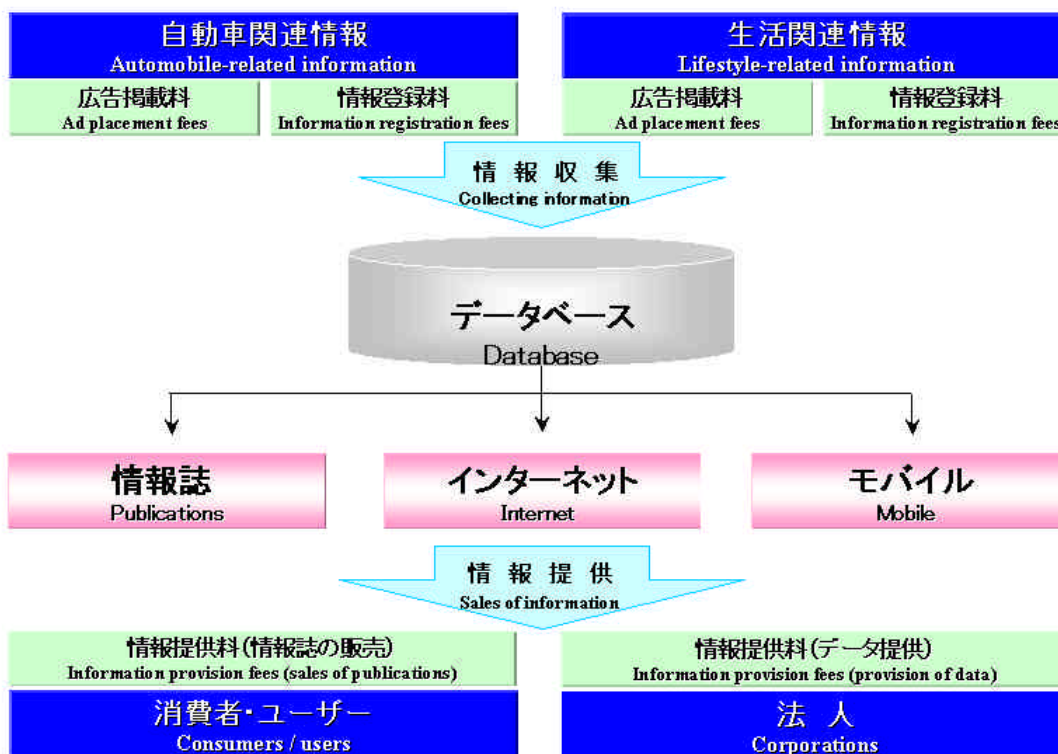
自動車関連情報
Automobile-related information

広告掲載料
Ad placement fees

情報登録料
Information registration fees

生活関連情報
Lifestyle-related information

広告掲載料
Ad placement fees

情報登録料
Information registration fees

情報収集
Collecting information

データベース
Database

情報誌
Publications

インターネット
Internet

モバイル
Mobile

情報提供
Sales of information

情報提供料（情報誌の販売）
Information provision fees (sales of publications)

情報提供料（データ提供）
Information provision fees (provision of data)

消費者・ユーザー
Consumers / users

法人
Corporations